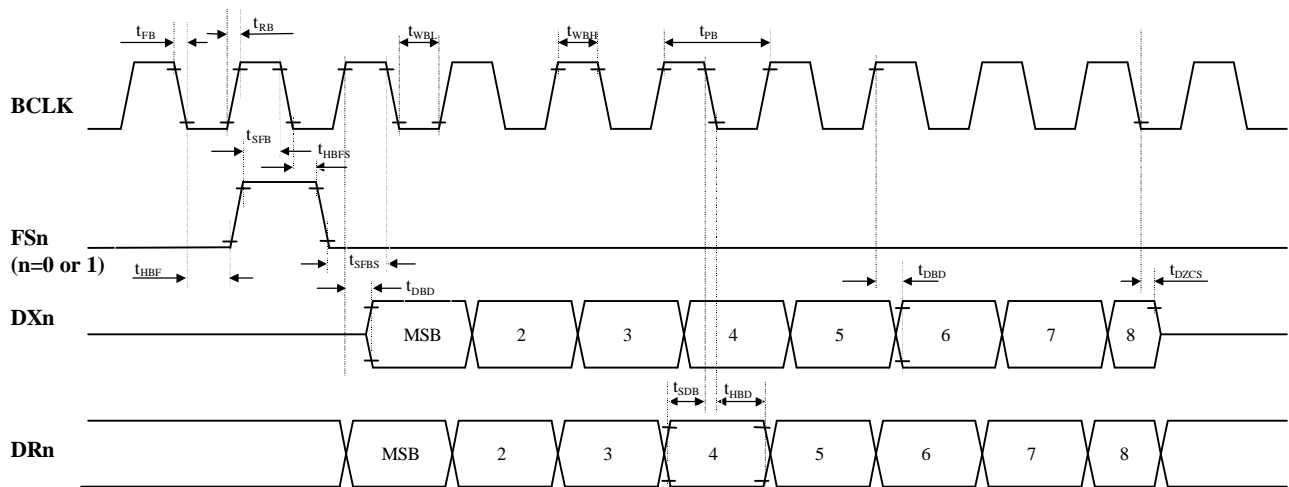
$t_{FB}$ $t_{RB}$ $t_{WBL}$ $t_{WBH}$ $t_{PB}$

BCLK

$t_{SFB}$ $t_{HBFS}$

FSn (n=0 or 1)

$t_{HBF}$ $t_{SFBS}$ $t_{DBD}$ $t_{DBD}$ $t_{DZCS}$

DXn

MSB 2 3 4 5 6 7 8

$t_{SDB}$ $t_{HBD}$

DRn

MSB 2 3 4 5 6 7 8